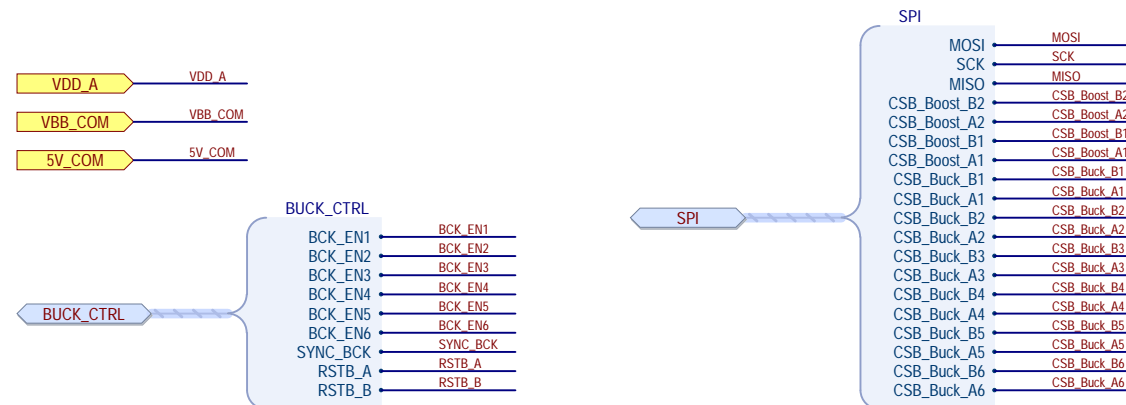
VDD_A
VDD_A
VBB_COM
VBB_COM
5V_COM
5V_COM

BUCK_CTRL
BUCK_CTRL
BCK_EN1
BCK_EN1
BCK_EN2
BCK_EN2
BCK_EN3
BCK_EN3
BCK_EN4
BCK_EN4
BCK_EN5
BCK_EN5
BCK_EN6
BCK_EN6
SYNC_BCK
SYNC_BCK
RSTB_A
RSTB_A
RSTB_B
RSTB_B

SPI
SPI
MOSI
MOSI
SCK
SCK
MISO
MISO
CSB_Boost_B2
CSB_Boost_B2
CSB_Boost_A2
CSB_Boost_A2
CSB_Boost_B1
CSB_Boost_B1
CSB_Boost_A1
CSB_Boost_A1
CSB_Buck_B1
CSB_Buck_B1
CSB_Buck_A1
CSB_Buck_A1
CSB_Buck_B2
CSB_Buck_B2
CSB_Buck_A2
CSB_Buck_A2
CSB_Buck_B3
CSB_Buck_B3
CSB_Buck_A3
CSB_Buck_A3
CSB_Buck_B4
CSB_Buck_B4
CSB_Buck_A4
CSB_Buck_A4
CSB_Buck_B5
CSB_Buck_B5
CSB_Buck_A5
CSB_Buck_A5
CSB_Buck_B6
CSB_Buck_B6
CSB_Buck_A6
CSB_Buck_A6